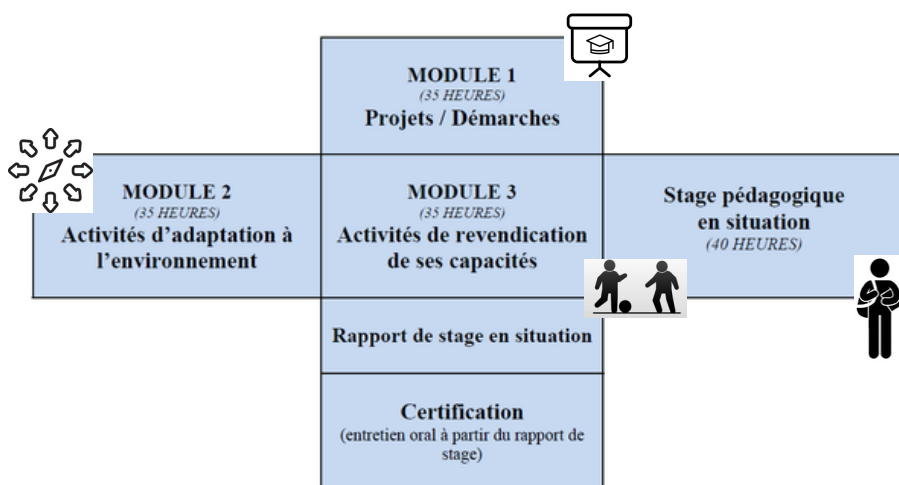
MODULE 1
(35 HEURES)
Projets / Démarches

MODULE 2
(35 HEURES)
Activités d'adaptation à l'environnement

MODULE 3
(35 HEURES)
Activités de revendication de ses capacités

Stage pédagogique en situation
(40 HEURES)

Rapport de stage en situation

Certification
(entretien oral à partir du rapport de stage)